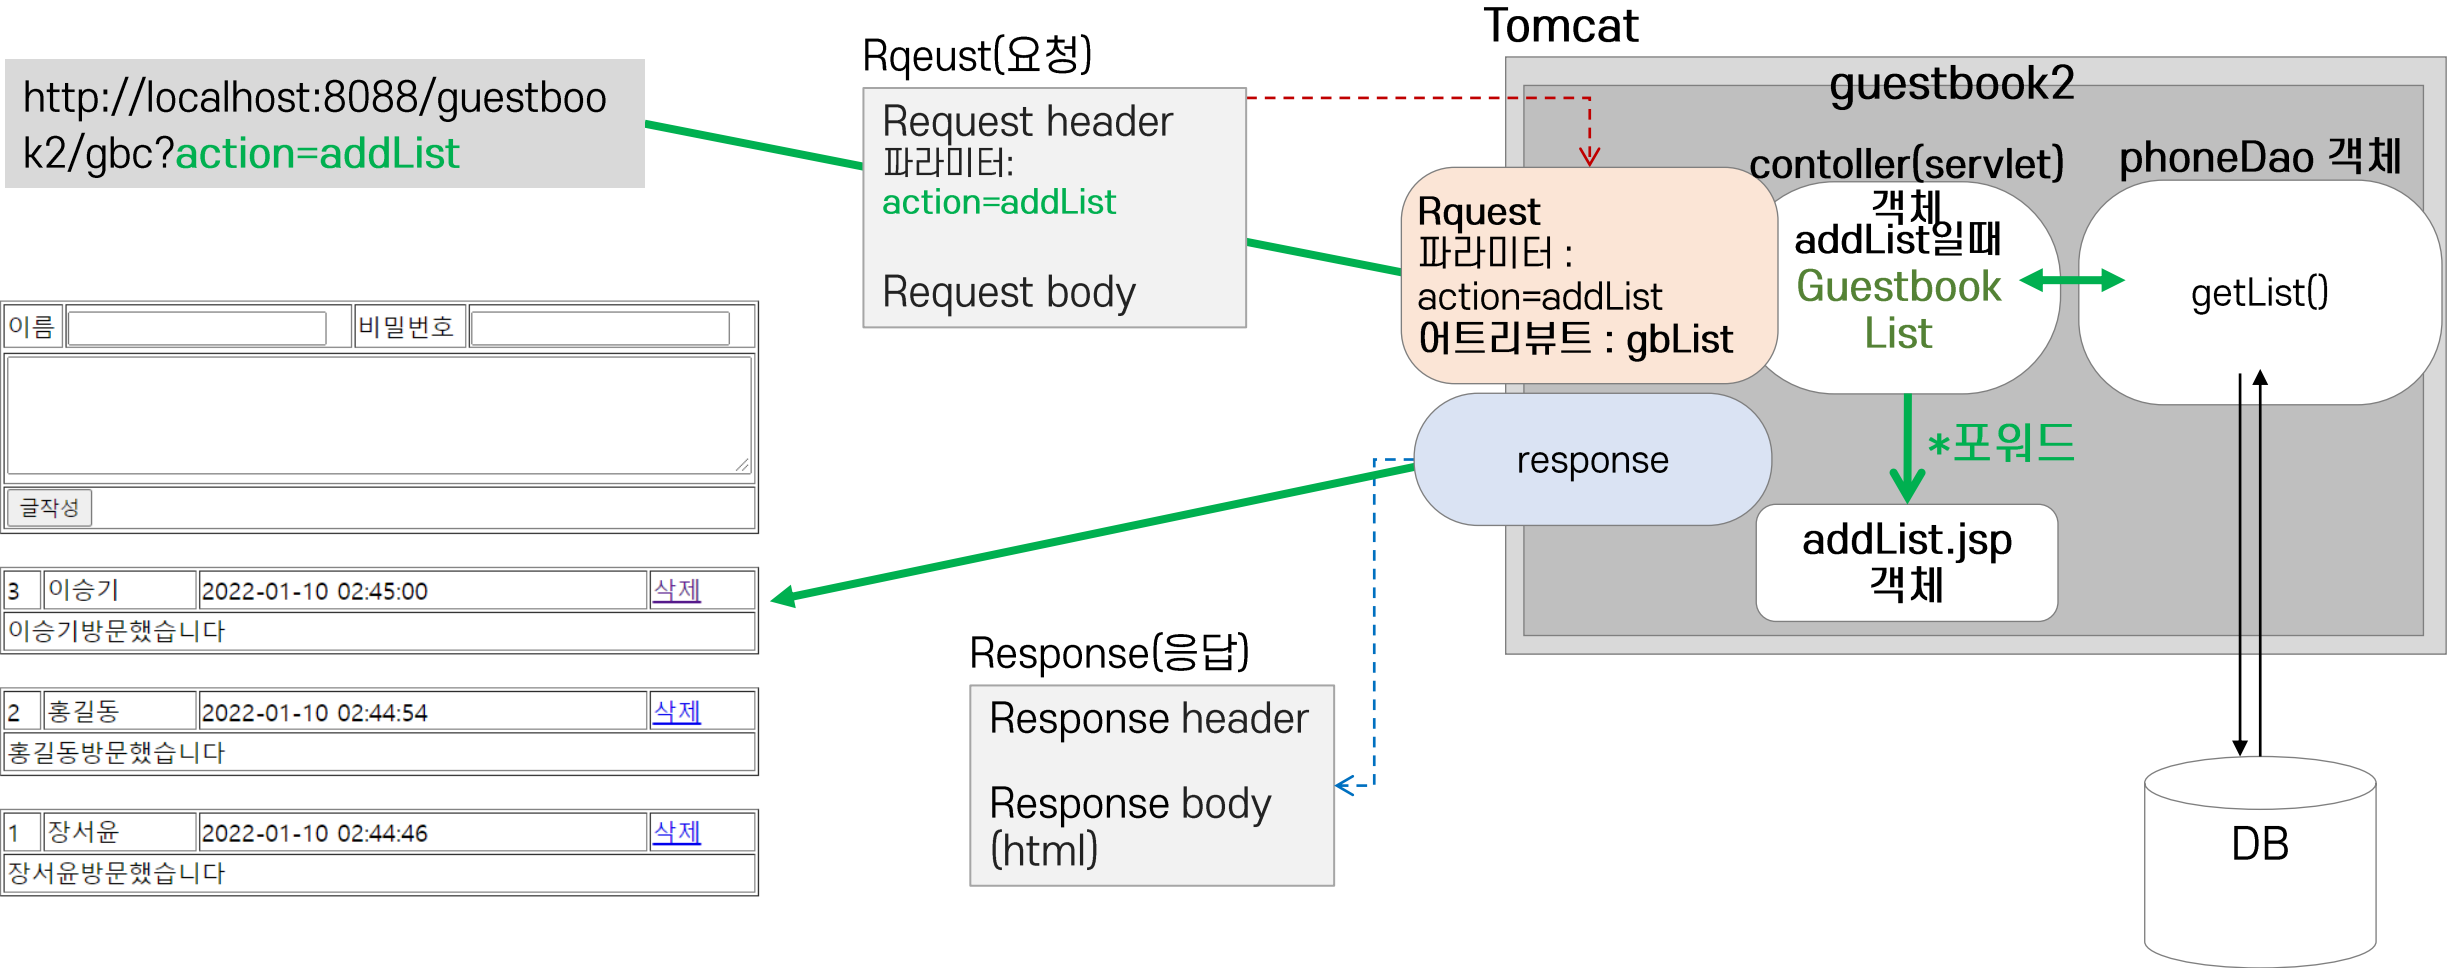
http://localhost:8088/guestbook2/gbc?action=addList

Rqeust(요청)

Request header
파라미터:
action=addList

Request body

Tomcat

guestbook2

contoller(servlet) 객체

phoneDao 객체

Rquest
파라미터 :
action=addList
어트리뷰트 : gbList

addList일때
Guestbook List

getList()

response

*포워드

addList.jsp 객체

이름 | 비밀번호

글작성

| 3 | 이승기 | 2022-01-10 02:45:00 | 삭제 |
|---|---|---|---|
| 이승기방문했습니다 | | | |

| 2 | 홍길동 | 2022-01-10 02:44:54 | 삭제 |
|---|---|---|---|
| 홍길동방문했습니다 | | | |

| 1 | 장서윤 | 2022-01-10 02:44:46 | 삭제 |
|---|---|---|---|
| 장서윤방문했습니다 | | | |

Response(응답)

Response header

Response body
(html)

DB